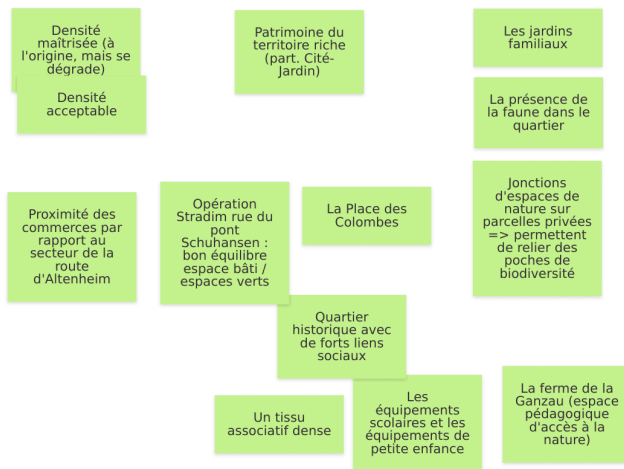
Densité maîtrisée (à l'origine, mais se dégrade)

Densité acceptable

Patrimoine du territoire riche (part. Cité-Jardin)

Les jardins familiaux

La présence de la faune dans le quartier

Jonctions d'espaces de nature sur parcelles privées => permettent de relier des poches de biodiversité

Proximité des commerces par rapport au secteur de la route d'Altenheim

Opération Stradim rue du pont Schuhansen : bon équilibre espace bâti / espaces verts

La Place des Colombes

Quartier historique avec de forts liens sociaux

Un tissu associatif dense

Les équipements scolaires et les équipements de petite enfance

La ferme de la Ganzau (espace pédagogique d'accès à la nature)